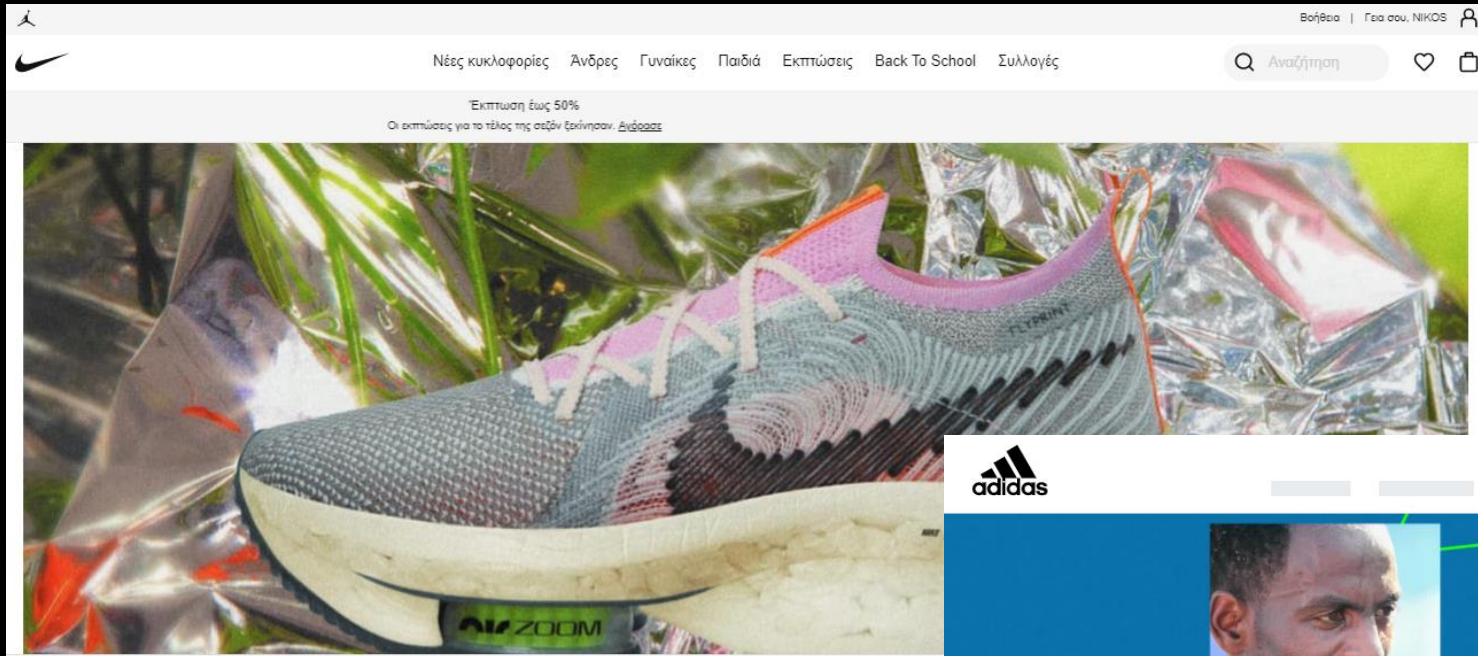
Βοήθεια | Γεια σου, NIKOS

Νέες κυκλοφορίες Άνδρες Γυναίκες Παιδιά Εκπτώσεις Back To School Συλλογές

Αναζήτηση

Έκπτωση έως 50%
Οι εκπτώσεις για το τέλος της σεζόν ξεκίνησαν. Αγόρασε

FLYPRINT

AIR ZOOM

adidas